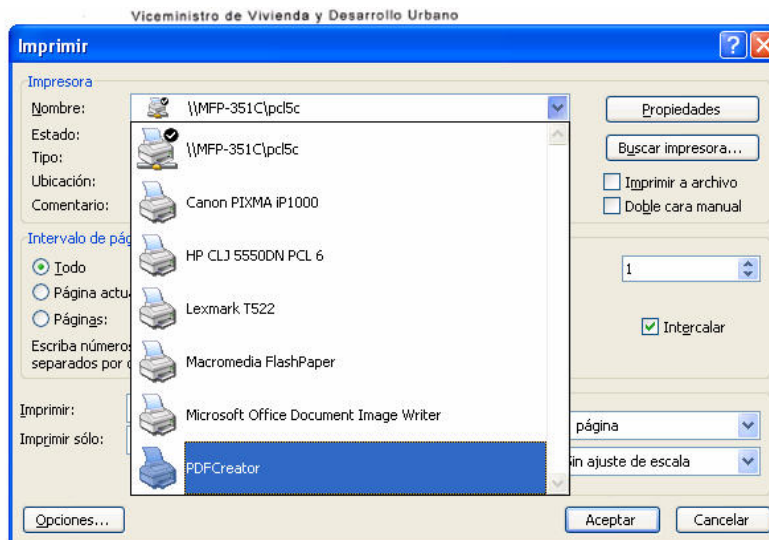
Viceministro de Vivienda y Desarrollo Urbano

Imprimir

Impresora

Nombre: \\MFP-351C\pcl5c

Estado:

Tipo:

Ubicación:

Comentario:

Propiedades

Buscar impresora...

Imprimir a archivo

Doble cara manual

\\MFP-351C\pcl5c

Canon PIXMA iP1000

HP CLJ 5550DN PCL 6

Lexmark T522

Macromedia FlashPaper

Microsoft Office Document Image Writer

PDFCreator

Intervalo de pág

Todo

Página actu

Páginas:

Escriba números separados por

1

Intercalar

Imprimir:

Imprimir sólo:

página

in ajuste de escala

Opciones...

Aceptar

Cancelar